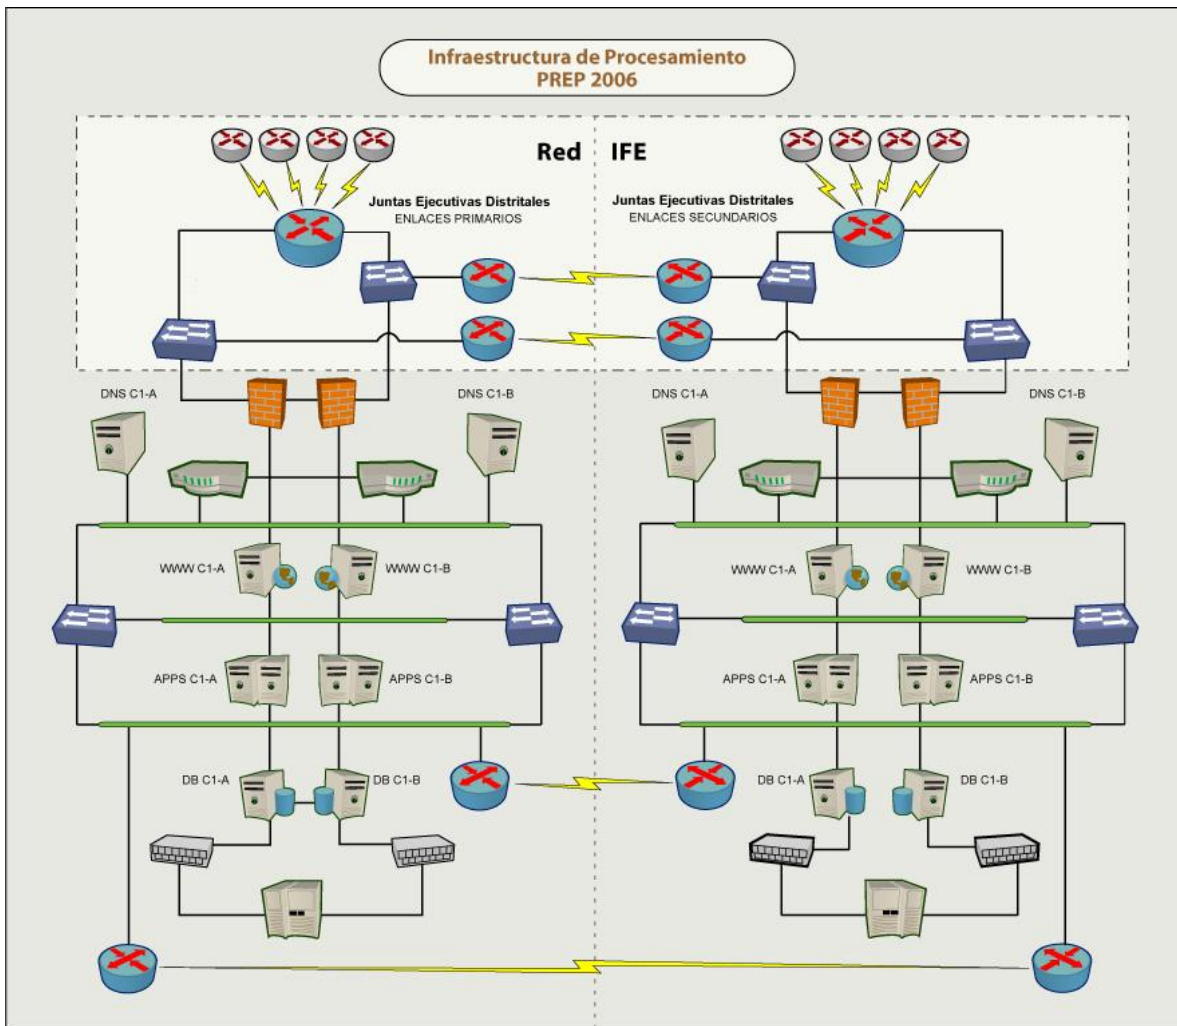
Infraestructura de Procesamiento
PREP 2006

Red IFE

Juntas Ejecutivas Distritales
ENLACES PRIMARIOS

Juntas Ejecutivas Distritales
ENLACES SECUNDARIOS

DNS C1-A

DNS C1-B

DNS C1-A

DNS C1-B

WWW C1-A

WWW C1-B

WWW C1-A

WWW C1-B

APPS C1-A

APPS C1-B

APPS C1-A

APPS C1-B

DB C1-A

DB C1-B

DB C1-A

DB C1-B